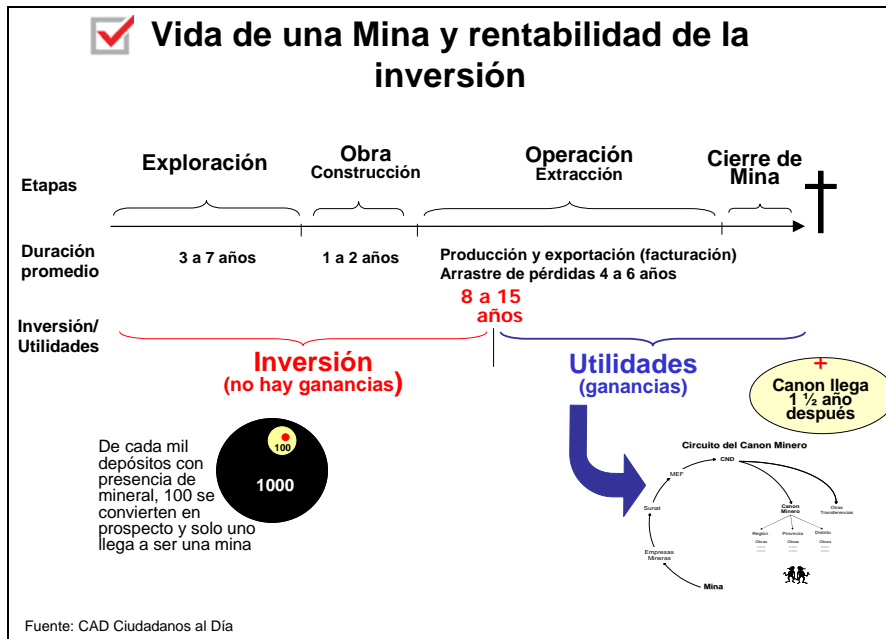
Vida de una Mina y rentabilidad de la inversión

Etapas

Exploración

Obra
Construcción

Operación
Extracción

Cierre de Mina

Duración promedio

3 a 7 años

1 a 2 años

Producción y exportación (facturación)
Arrastre de pérdidas 4 a 6 años

8 a 15 años

Inversión/ Utilidades

Inversión
(no hay ganancias)

Utilidades
(ganancias)

+
Canon llega 1 ½ año después

De cada mil depósitos con presencia de mineral, 100 se convierten en prospecto y solo uno llega a ser una mina

100

1000

Circuito del Canon Minero

CND

MEF

Sunat

Empresas Mineras

Mina

Canon Minero

Otras Transferencias

Región

Provincia

Distrito

Otras

Otras

Otras

Fuente: CAD Ciudadanos al Día